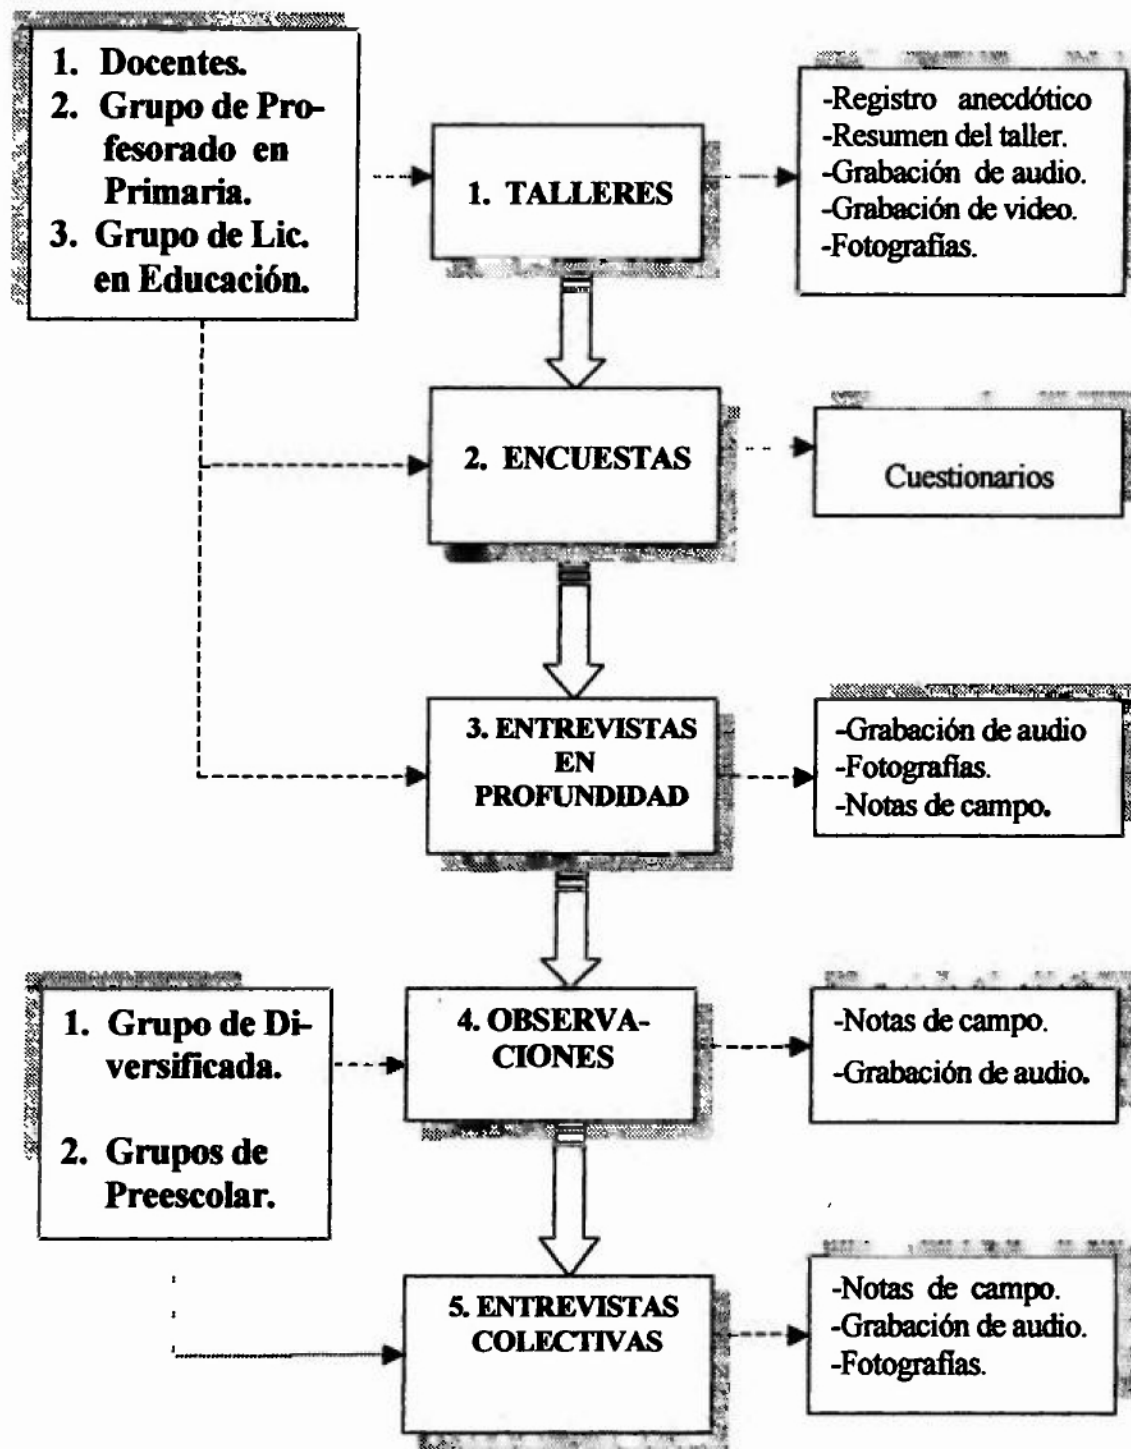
1. Docentes.
2. Grupo de Profesorado en Primaria.
3. Grupo de Lic. en Educación.

1. TALLERES

-Registro anecdótico
-Resumen del taller.
-Grabación de audio.
-Grabación de video.
-Fotografías.

2. ENCUESTAS

Cuestionarios

3. ENTREVISTAS EN PROFUNDIDAD

-Grabación de audio
-Fotografías.
-Notas de campo.

1. Grupo de Diversificada.

2. Grupos de Preescolar.

4. OBSERVACIONES

-Notas de campo.
-Grabación de audio.

5. ENTREVISTAS COLECTIVAS

-Notas de campo.
-Grabación de audio.
-Fotografías.